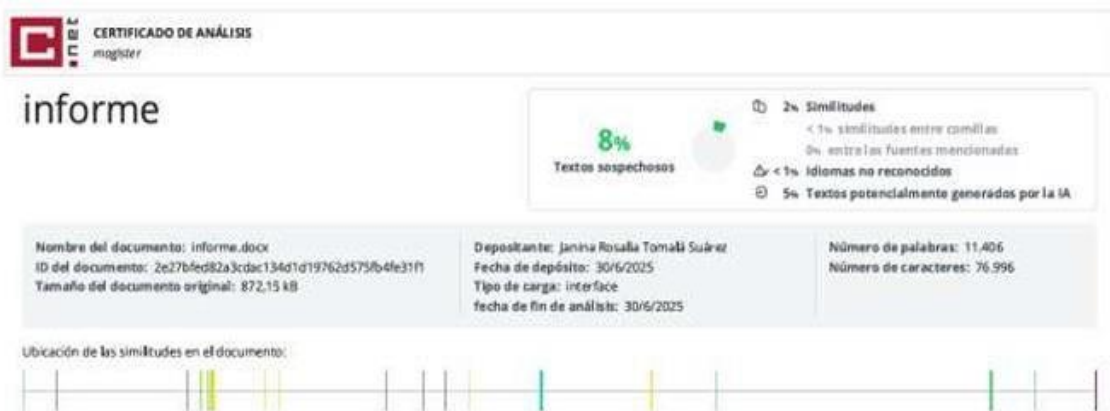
CERTIFICADO DE ANÁLISIS
magister

informe

8%
Textos sospechosos

2% Similitudes
< 1% similitudes entre comillas
0% entre las fuentes mencionadas
< 1% Idiomas no reconocidos
5% Textos potencialmente generados por la IA

Nombre del documento: informe.docx
ID del documento: 2e27bfed82a3cdac134d1d19762d575fb4fe31f1
Tamaño del documento original: 872,15 kB

Depositante: Janina Rosalia Tomalá Suárez
Fecha de depósito: 30/6/2025
Tipo de carga: interface
fecha de fin de análisis: 30/6/2025

Número de palabras: 11.406
Número de caracteres: 76.996

Ubicación de las similitudes en el documento: